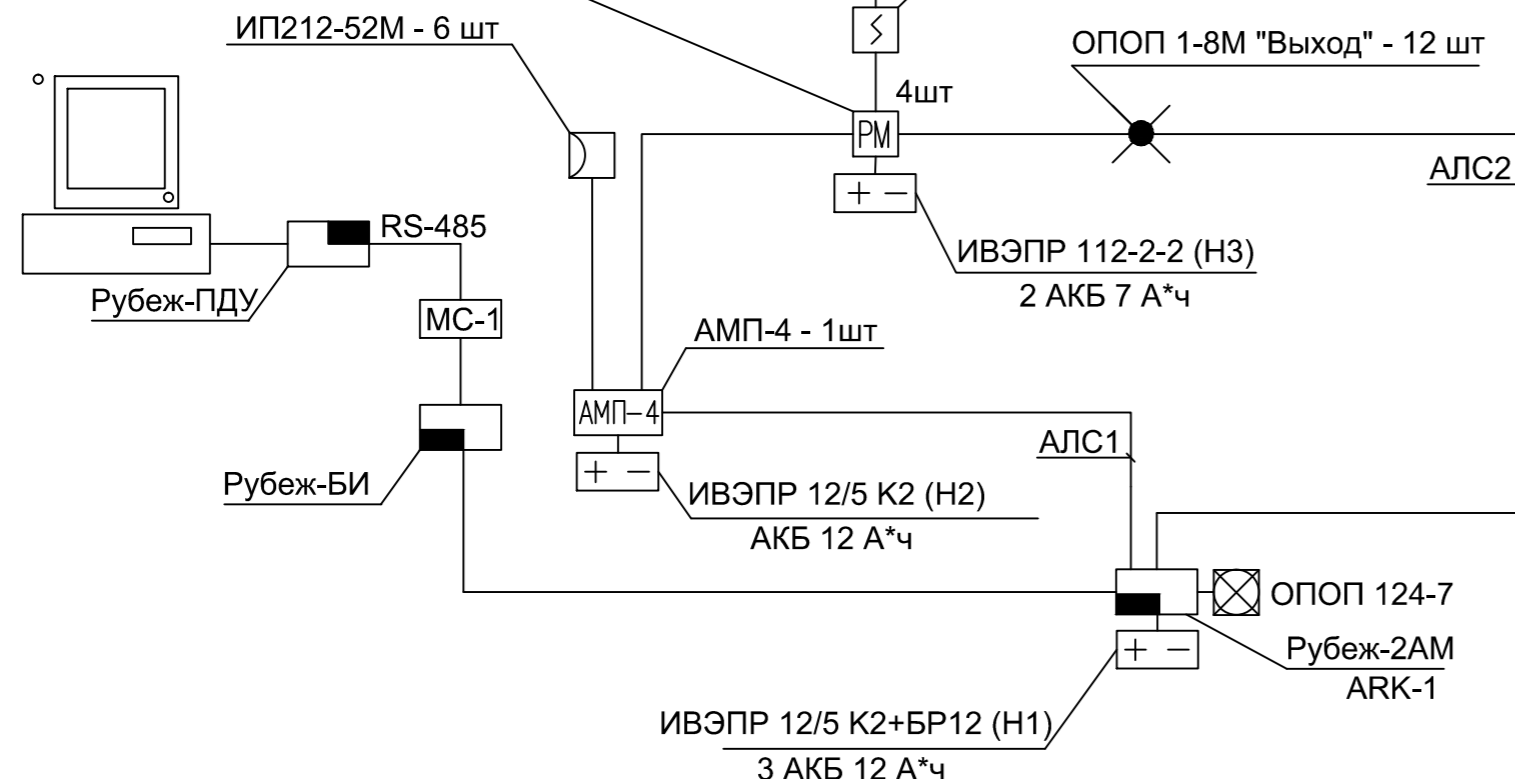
ИП212-52М - 6 шт

4шт

РМ

ОПОП 1-8М "Выход" - 12 шт

АЛС2

RS-485

Рубеж-ПДУ

МС-1

ИВЭПР 112-2-2 (Н3)

2 АКБ 7 А*ч

АМП-4 - 1шт

АМП–4

Рубеж-БИ

АЛС1

ИВЭПР 12/5 К2 (Н2)

АКБ 12 А*ч

ОПОП 124-7

Рубеж-2АМ

ARK-1

ИВЭПР 12/5 К2+БР12 (Н1)

3 АКБ 12 А*ч